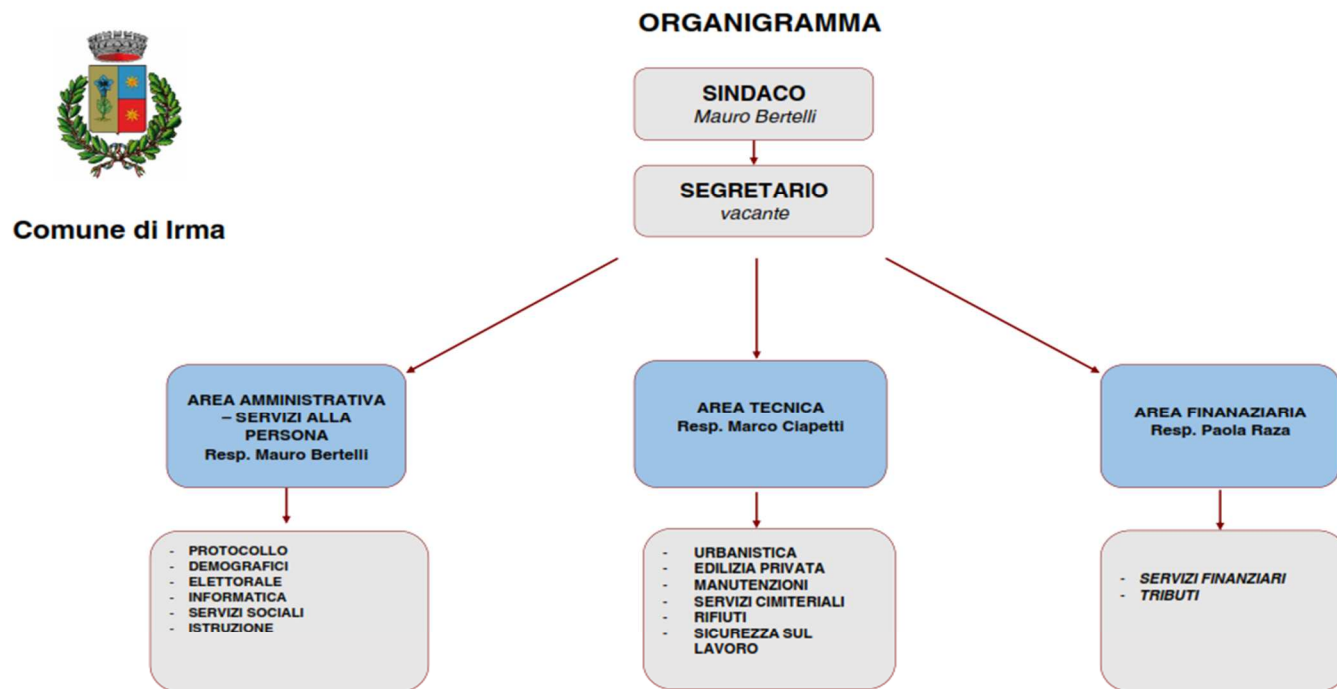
ORGANIGRAMMA

Comune di Irma

SINDACO
Mauro Bertelli

SEGRETARIO
vacante

AREA AMMINISTRATIVA – SERVIZI ALLA PERSONA
Resp. Mauro Bertelli

- PROTOCOLLO
- DEMOGRAFICI
- ELETTORALE
- INFORMATICA
- SERVIZI SOCIALI
- ISTRUZIONE

AREA TECNICA
Resp. Marco Ciapetti

- URBANISTICA
- EDILIZIA PRIVATA
- MANUTENZIONI
- SERVIZI CIMITERIALI
- RIFIUTI
- SICUREZZA SUL LAVORO

AREA FINANAZIARIA
Resp. Paola Raza

- SERVIZI FINANZIARI
- TRIBUTI